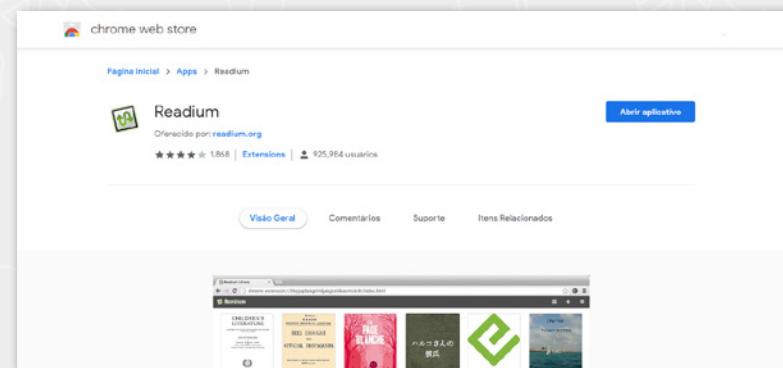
chrome web store

Página inicial > Apps > Readium

Readium

Oferecido por: readium.org

1.868 | Extensions | 925.984 usuários

Abrir aplicativo

Visão Geral

Comentários

Suporte

Itens Relacionados

Readium

CHILDREN'S LITERATURE

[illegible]

PAGE BLANCHE

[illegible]